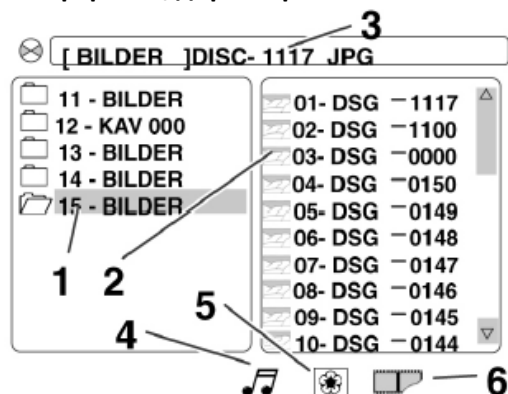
3
[ BILDER ]DISC- 1117 JPG

11 - BILDER
12 - KAV 000
13 - BILDER
14 - BILDER
15 - BILDER

01- DSG —1117
02- DSG —1100
03- DSG —0000
04- DSG —0150
05- DSG —0149
06- DSG —0148
07- DSG —0147
08- DSG —0146
09- DSG —0145
10- DSG —0144

1 2
5
4
6